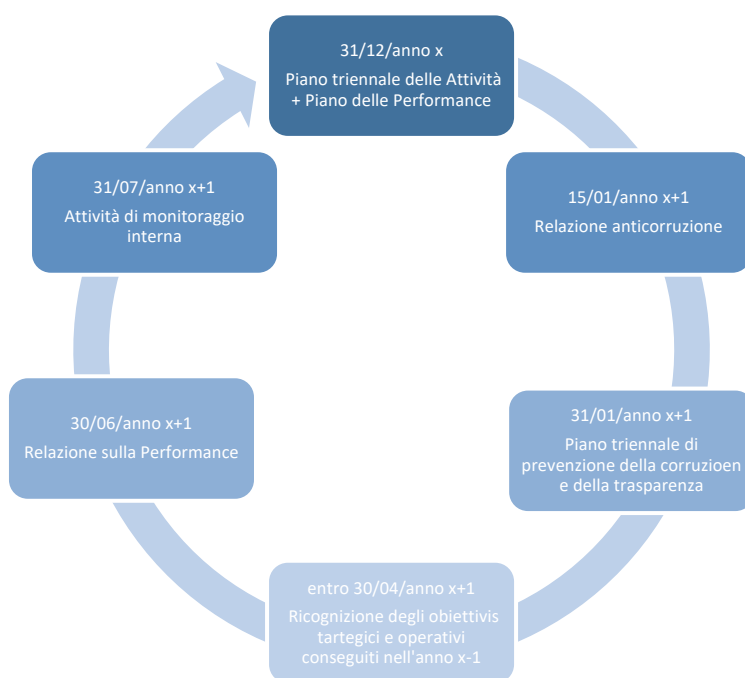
31/12/anno x
Piano triennale delle Attività + Piano delle Performance

15/01/anno x+1
Relazione anticorruzione

31/01/anno x+1
Piano triennale di prevenzione della corruzioen e della trasparenza

entro 30/04/anno x+1
Ricognizione degli obiettivis tartegici e operativi conseguiti nell'anno x-1

30/06/anno x+1
Relazione sulla Performance

31/07/anno x+1
Attività di monitoraggio interna